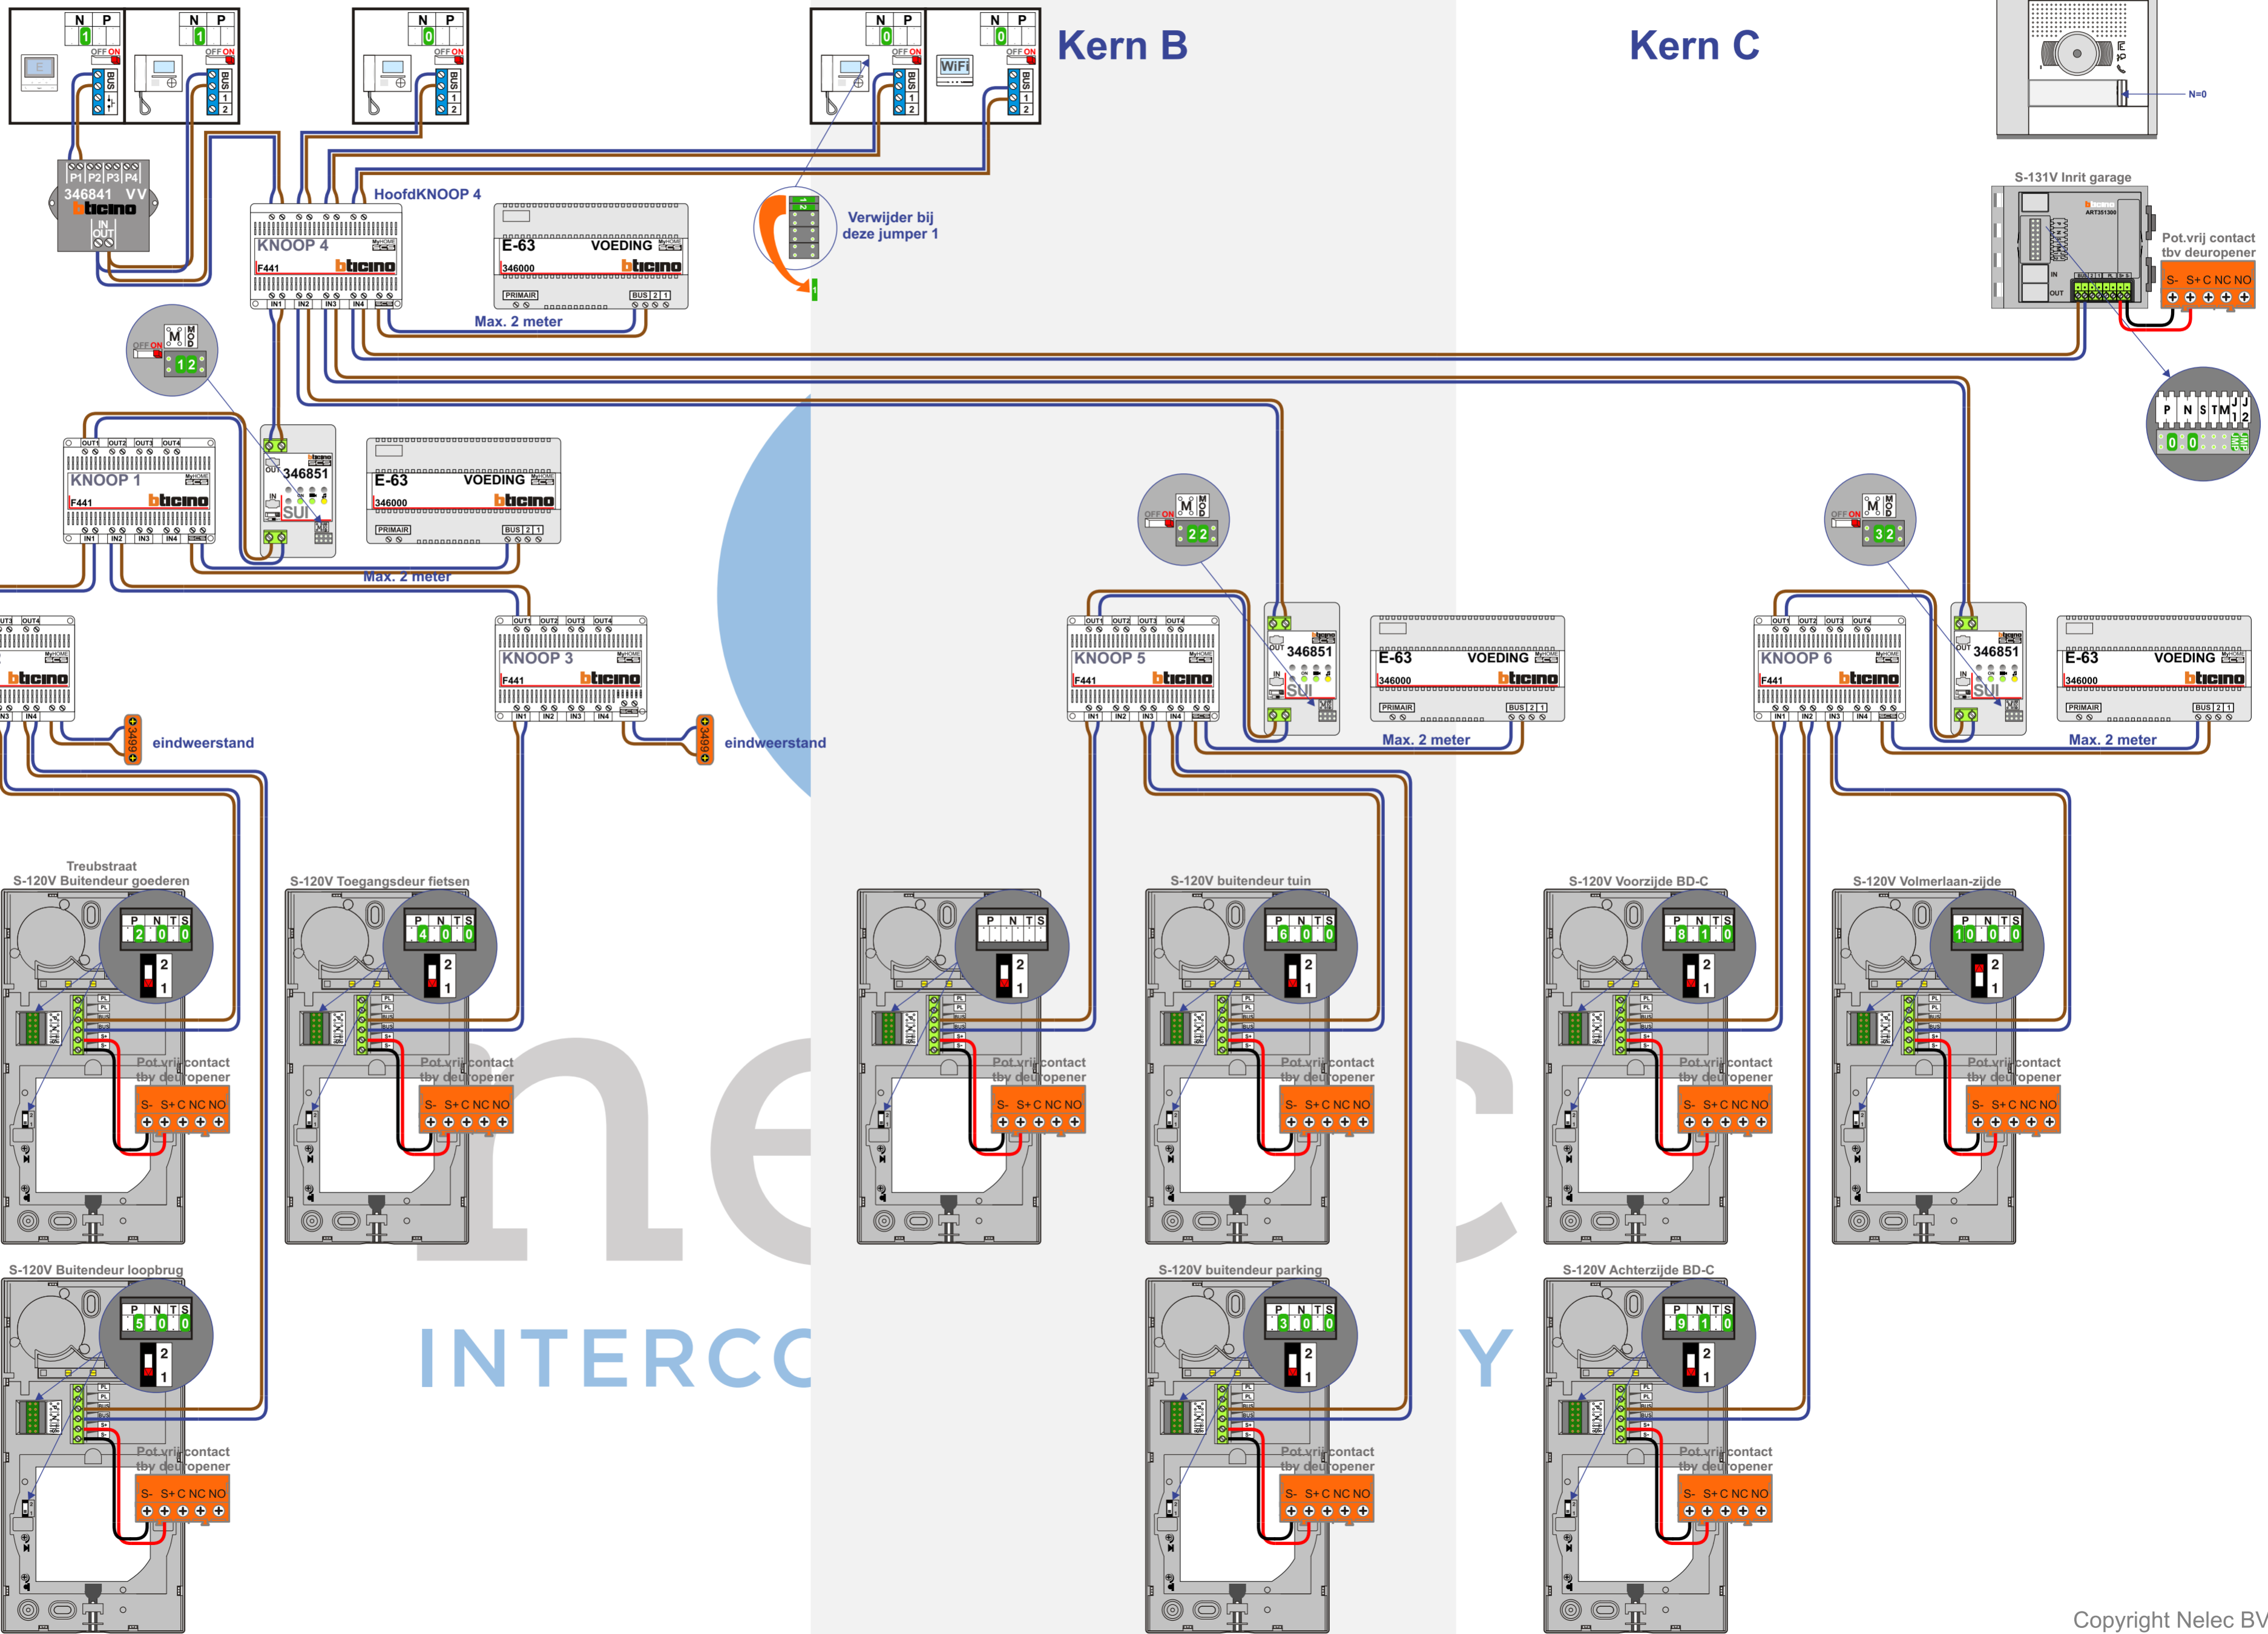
Kern B

Kern C

N P
N P
N P
N P
N P

S-131V Inrit garage

N=0

346841 VV
bticino

HoofdKNOOP 4

KNOOP 4
F441
bticino

E-63 VOEDING
346000
bticino

Max. 2 meter

Verwijder bij deze jumper 1

Pot.vrij contact tbv deuropener

S- S+ C NC NO

M O D
1 2

KNOOP 1
F441
bticino

346851

E-63 VOEDING
346000
bticino

Max. 2 meter

M O D
2 2

M O D
3 2

KNOOP 3
F441
bticino

KNOOP 5
F441
bticino

346851

E-63 VOEDING
346000
bticino

Max. 2 meter

KNOOP 6
F441
bticino

346851

E-63 VOEDING
346000
bticino

Max. 2 meter

eindweerstand

eindweerstand

Treubstraat
S-120V Buitendeur goederen

S-120V Toegangsdeur fietsen

S-120V buitendeur tuin

S-120V Voorzijde BD-C

S-120V Volmerlaan-zijde

P N T S
2 0 0

P N T S
4 0 0

P N T S

P N T S
6 0 0

P N T S
8 1 0

P N T S
10 0 0

Pot vrij contact tbv deuropener

S- S+ C NC NO

S-120V Buitendeur loopbrug

S-120V buitendeur parking

S-120V Achterzijde BD-C

P N T S
5 0 0

P N T S
3 0 0

P N T S
9 1 0

INTERCO Y

Copyright Nelec BV